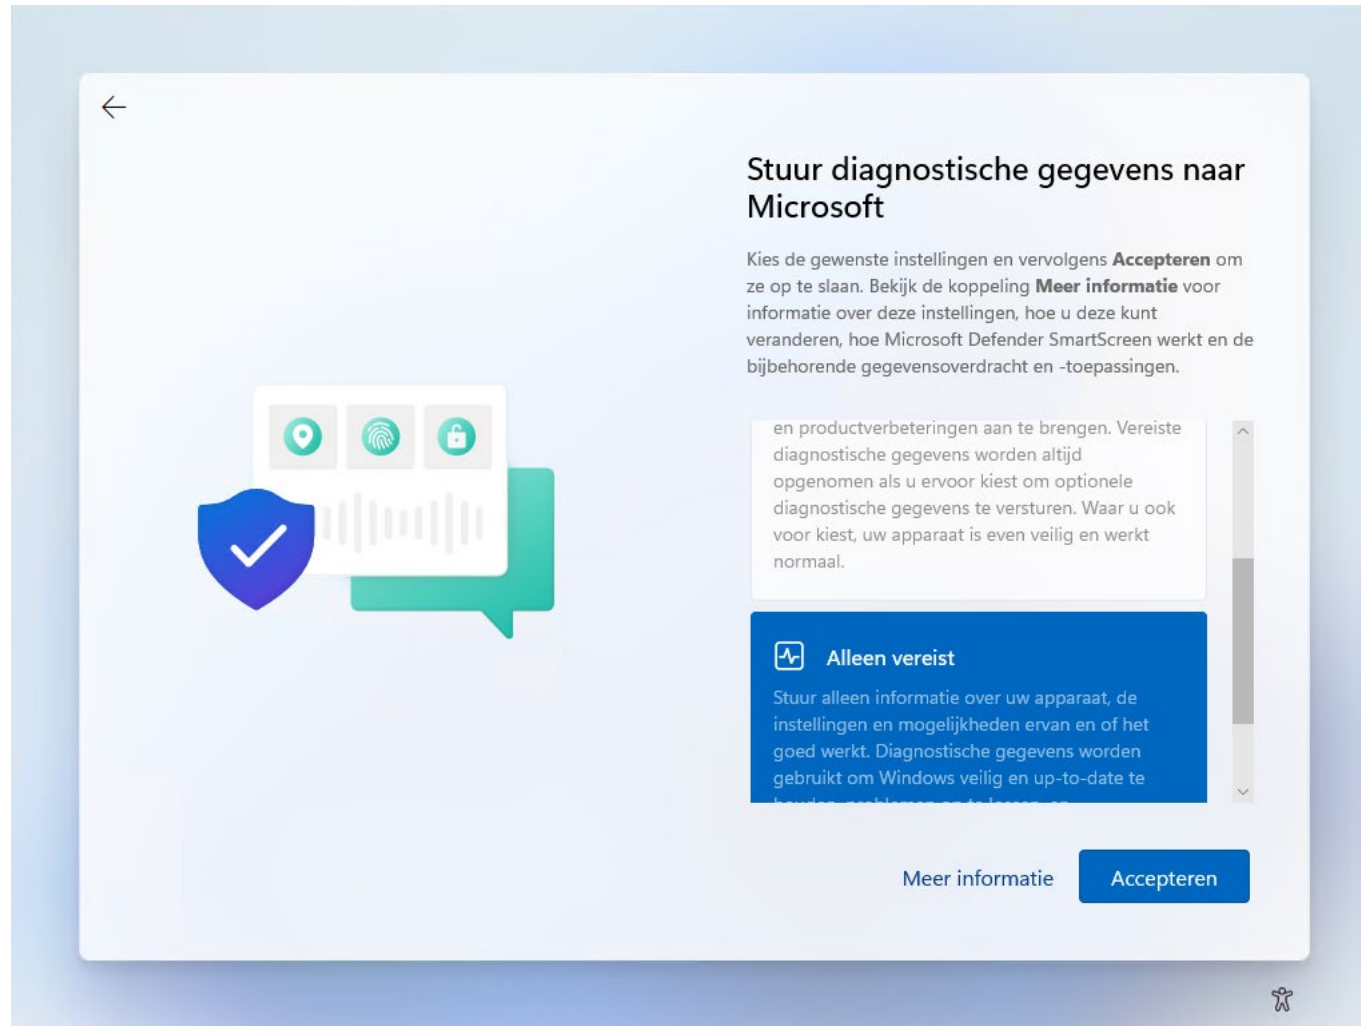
Stuur diagnostische gegevens naar Microsoft

Kies de gewenste instellingen en vervolgens **Accepteren** om ze op te slaan. Bekijk de koppeling **Meer informatie** voor informatie over deze instellingen, hoe u deze kunt veranderen, hoe Microsoft Defender SmartScreen werkt en de bijbehorende gegevensoverdracht en -toepassingen.

en productverbeteringen aan te brengen. Vereiste diagnostische gegevens worden altijd opgenomen als u ervoor kiest om optionele diagnostische gegevens te versturen. Waar u ook voor kiest, uw apparaat is even veilig en werkt normaal.

Alleen vereist

Stuur alleen informatie over uw apparaat, de instellingen en mogelijkheden ervan en of het goed werkt. Diagnostische gegevens worden gebruikt om Windows veilig en up-to-date te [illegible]

Meer informatie

Accepteren